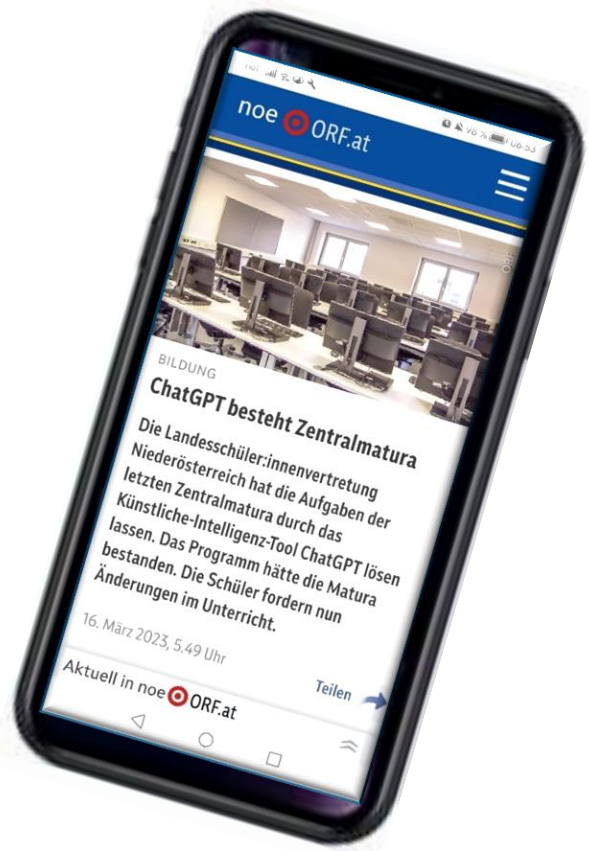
noe ORF.at

BILDUNG

ChatGPT besteht Zentralmatura

Die Landesschüler:innenvertretung Niederösterreich hat die Aufgaben der letzten Zentralmatura durch das Künstliche-Intelligenz-Tool ChatGPT lösen lassen. Das Programm hätte die Matura bestanden. Die Schüler fordern nun Änderungen im Unterricht.

16. März 2023, 5.49 Uhr

Teilen

Aktuell in noe ORF.at